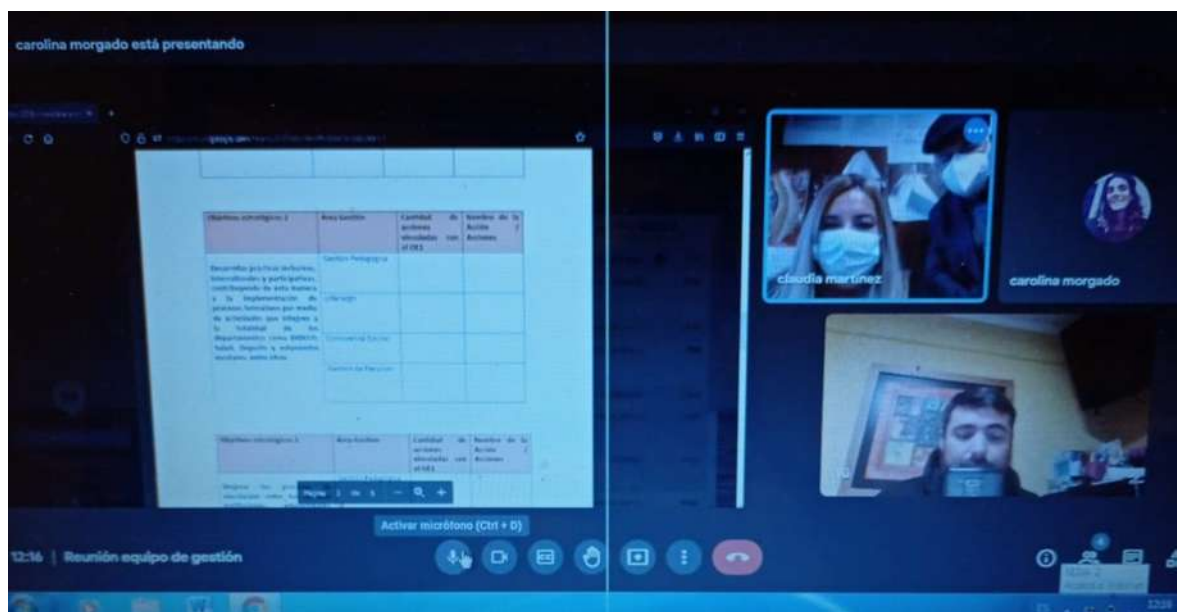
carolina morgado está presentando

| Objetivo estratégico 1 | Área Gestión | Cantidad de acciones vinculadas con el OE1 | Nombre de la Acción / Acciones |
|---|---|---|---|
| Desarrollar prácticas inclusivas, interculturales y participativas, contribuyendo de esta manera a la implementación de procesos formativos por medio de actividades que integren a la totalidad de los departamentos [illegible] | Gestión Pedagógica | | |
| | Liderazgo | | |
| | Convivencia Escolar | | |
| | Gestión de Recursos | | |

| Objetivo estratégico 2 | Área Gestión | Cantidad de acciones vinculadas con el OE2 | Nombre de la Acción / Acciones |
|---|---|---|---|

Página 1 de 5 — +

claudia martinez

carolina morgado

Activar micrófono (Ctrl + D)

12:16 | Reunión equipo de gestión

4